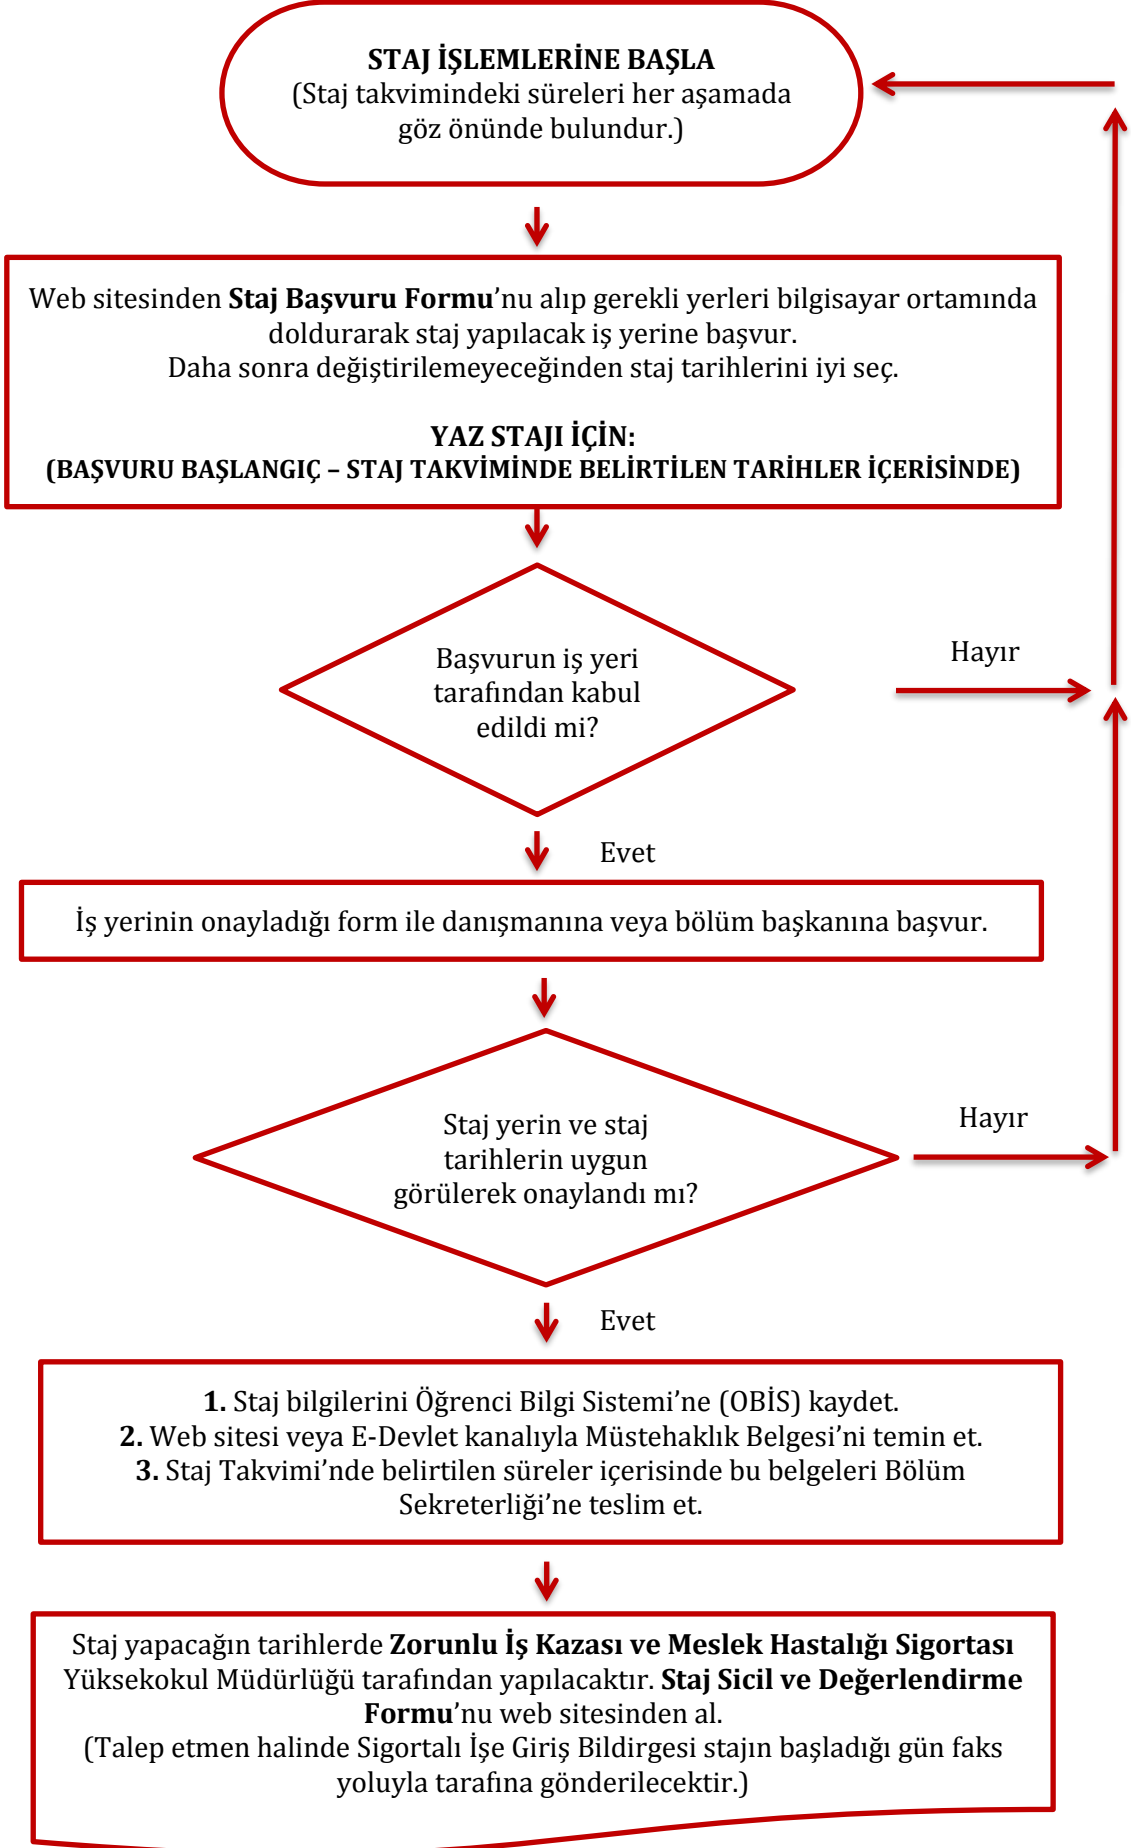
STAJ İŞLEMLERİNE BAŞLA
(Staj takvimindeki süreleri her aşamada göz önünde bulundur.)

Web sitesinden **Staj Başvuru Formu**'nu alıp gerekli yerleri bilgisayar ortamında doldurarak staj yapılacak iş yerine başvur.
Daha sonra değiştirilemeyeceğinden staj tarihlerini iyi seç.

YAZ STAJI İÇİN:
(BAŞVURU BAŞLANGIÇ – STAJ TAKVİMİNDE BELİRTİLEN TARİHLER İÇERİSİNDE)

Başvurun iş yeri tarafından kabul edildi mi?

Hayır

Evet

İş yerinin onayladığı form ile danışmanına veya bölüm başkanına başvur.

Staj yerin ve staj tarihlerin uygun görülerek onaylandı mı?

Hayır

Evet

**1.** Staj bilgilerini Öğrenci Bilgi Sistemi'ne (OBİS) kaydet.
**2.** Web sitesi veya E-Devlet kanalıyla Müstehaklık Belgesi'ni temin et.
**3.** Staj Takvimi'nde belirtilen süreler içerisinde bu belgeleri Bölüm Sekreterliği'ne teslim et.

Staj yapacağın tarihlerde **Zorunlu İş Kazası ve Meslek Hastalığı Sigortası** Yüksekokul Müdürlüğü tarafından yapılacaktır. **Staj Sicil ve Değerlendirme Formu**'nu web sitesinden al.
(Talep etmen halinde Sigortalı İşe Giriş Bildirgesi stajın başladığı gün faks yoluyla tarafına gönderilecektir.)